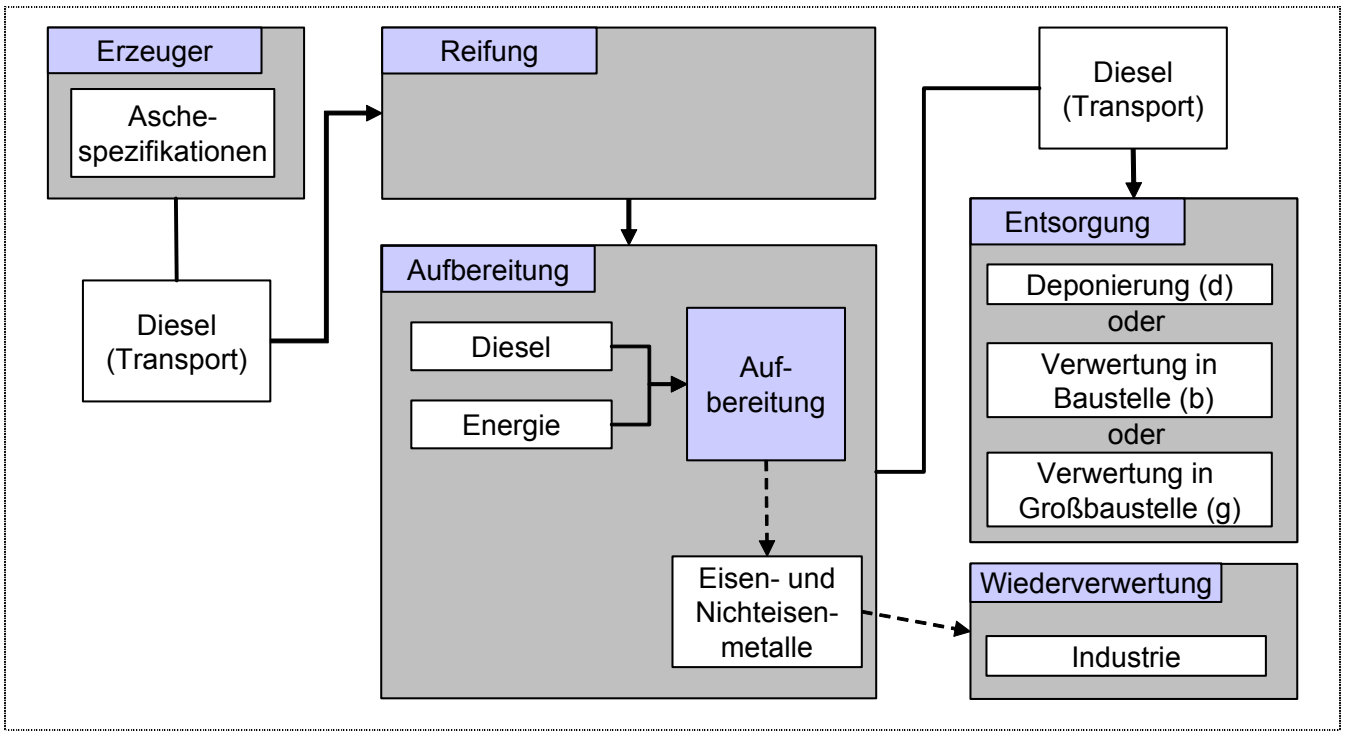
Erzeuger

Aschespezifikationen

Diesel (Transport)

Reifung

Aufbereitung

Diesel

Energie

Aufbereitung

Eisen- und Nichteisenmetalle

Diesel (Transport)

Entsorgung

Deponierung (d)

oder

Verwertung in Baustelle (b)

oder

Verwertung in Großbaustelle (g)

Wiederverwertung

Industrie